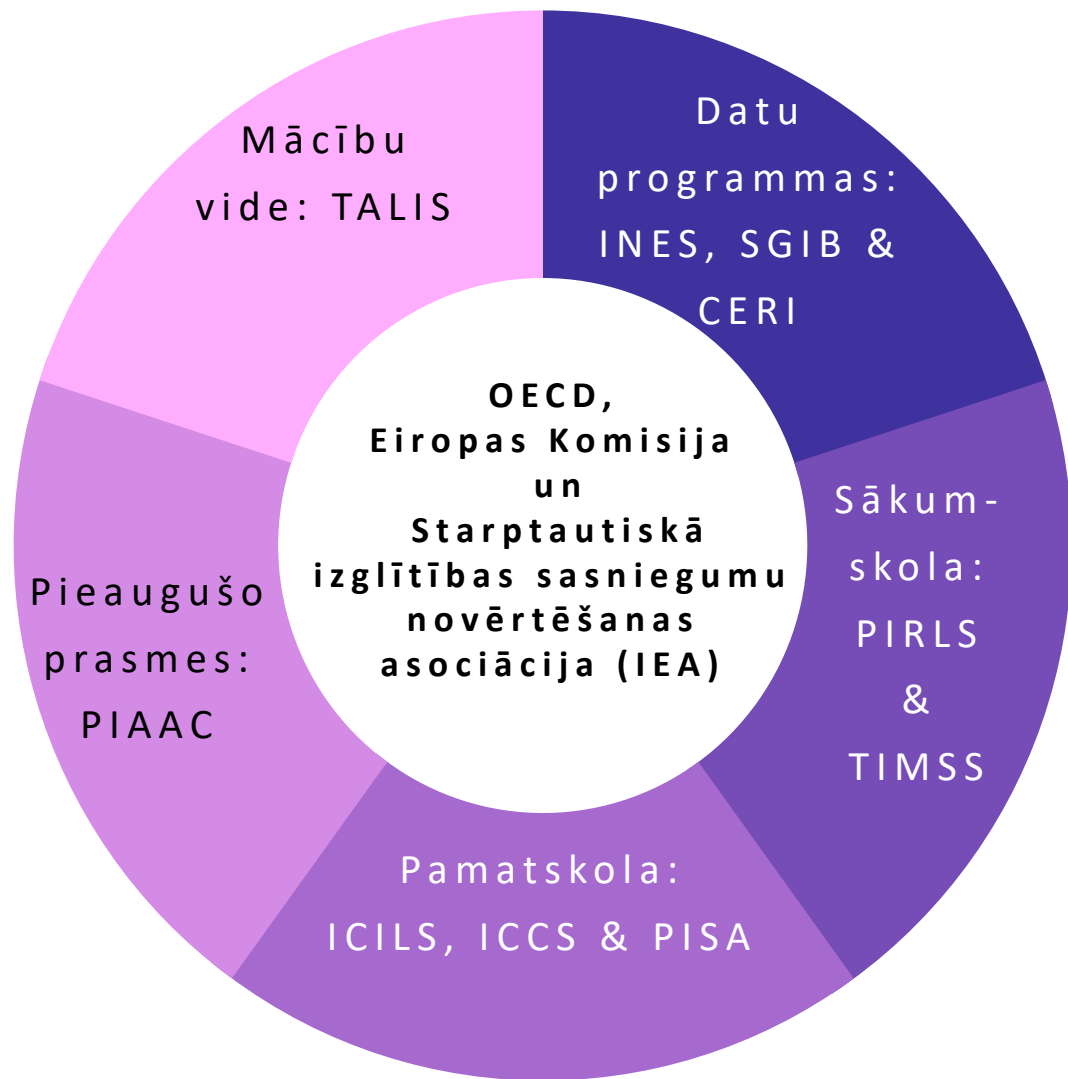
Mācību vide: TALIS

Datu programmas: INES, SGIB & CERI

OECD, Eiropas Komisija un Starptautiskā izglītības sasniegumu novērtēšanas asociācija (IEA)

Sākumskola: PIRLS & TIMSS

Pieaugušo prasmes: PIAAC

Pamatskola: ICILS, ICCS & PISA